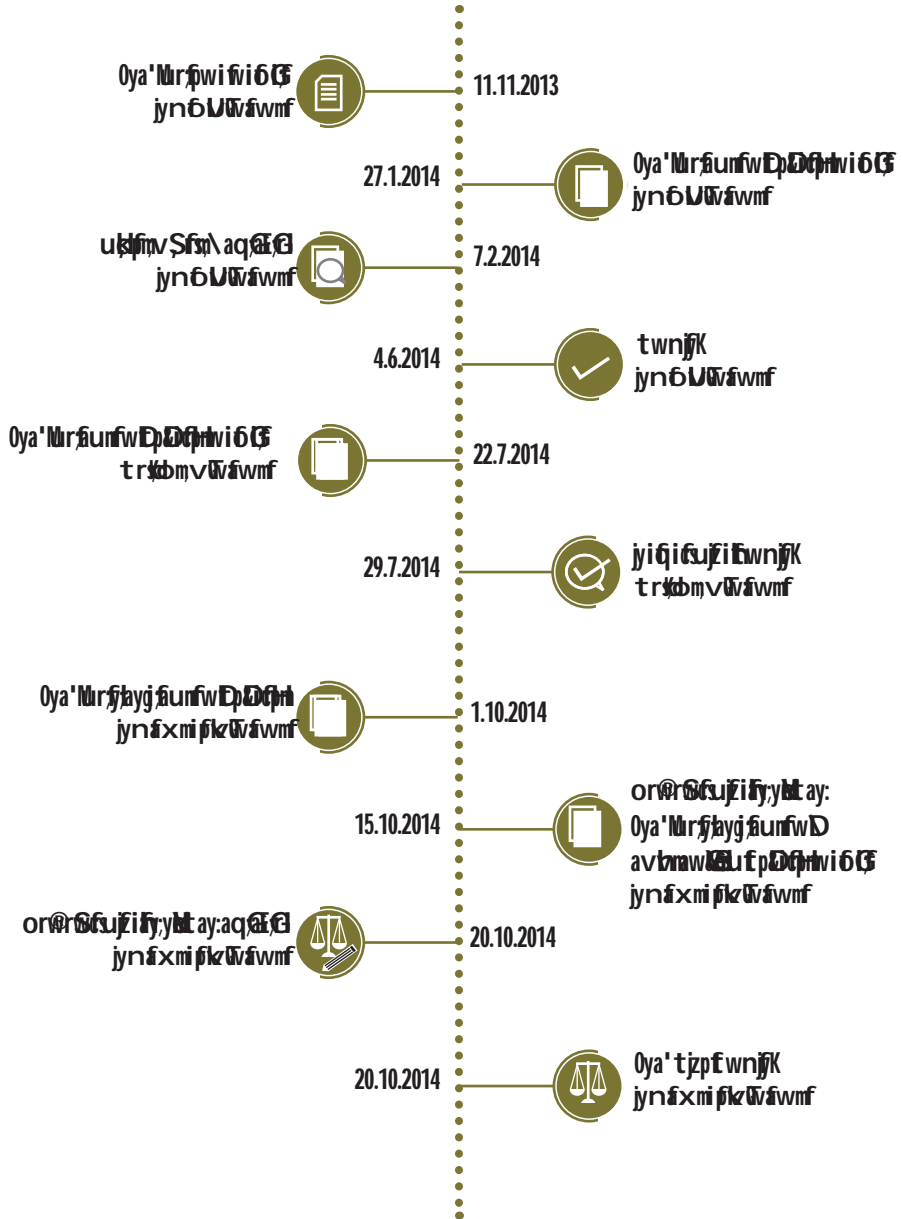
Oya'Murf;pwifwifbOJ
jynfoUWTvT;fwmf

11.11.2013

27.1.2014

Oya'Murf;aumfwDpD&ifcsufwifbOJ
jynfoUWTvT;fwmf

uk|pf;fm;v;Sfm;\aq;G;aG;c
jynfoUWTvT;fwmf

7.2.2014

4.6.2014

twnfjyK
jynfoUWTvT;fwmf

Oya'Murf;aumfwDpD&ifcsufwifbOJ
tr(Kd;om;vTvT;fwmf

22.7.2014

29.7.2014

jyifqifcsufjzifhtwnfjyK
tr(Kd;om;vTvT;fwmf

Oya'Murf;jyefvnfaumfwDpD&ifcsuf
jynfaxmifpkvTvT;fwmf

1.10.2014

15.10.2014

or®w\tMujyKcsufjzifh;ykH;ay:
Oya'Murf;jyefvnfaumfwD
avhvmwifjyonfhpD&ifcsufwifbOJ
jynfaxmifpkvTvT;fwmf

or®w\tMujyKcsufjzifh;ykH;ay:aqG;aG;c
jynfaxmifpkvTvT;fwmf

20.10.2014

20.10.2014

Oya'tjzpftwnfjyK
jynfaxmifpkvTvT;fwmf